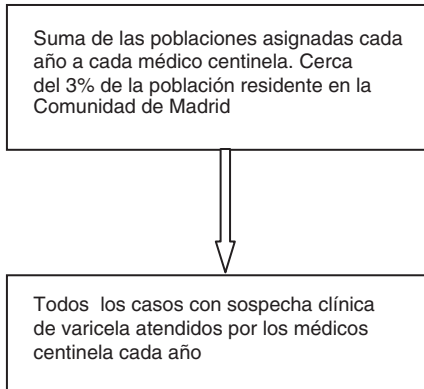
Suma de las poblaciones asignadas cada año a cada médico centinela. Cerca del 3% de la población residente en la Comunidad de Madrid

Todos los casos con sospecha clínica de varicela atendidos por los médicos centinela cada año